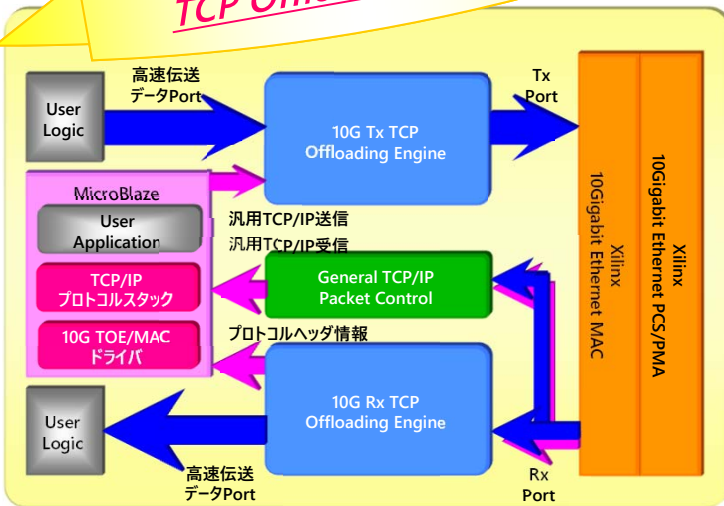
TCP Offlo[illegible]

User Logic

高速伝送 データPort

10G Tx TCP Offloading Engine

Tx Port

Xilinx 10Gigabit Ethernet MAC

Xilinx 10Gigabit Ethernet PCS/PMA

MicroBlaze

User Application

汎用TCP/IP送信

汎用TCP/IP受信

TCP/IP プロトコルスタック

General TCP/IP Packet Control

10G TOE/MAC ドライバ

プロトコルヘッダ情報

User Logic

10G Rx TCP Offloading Engine

高速伝送 データPort

Rx Port